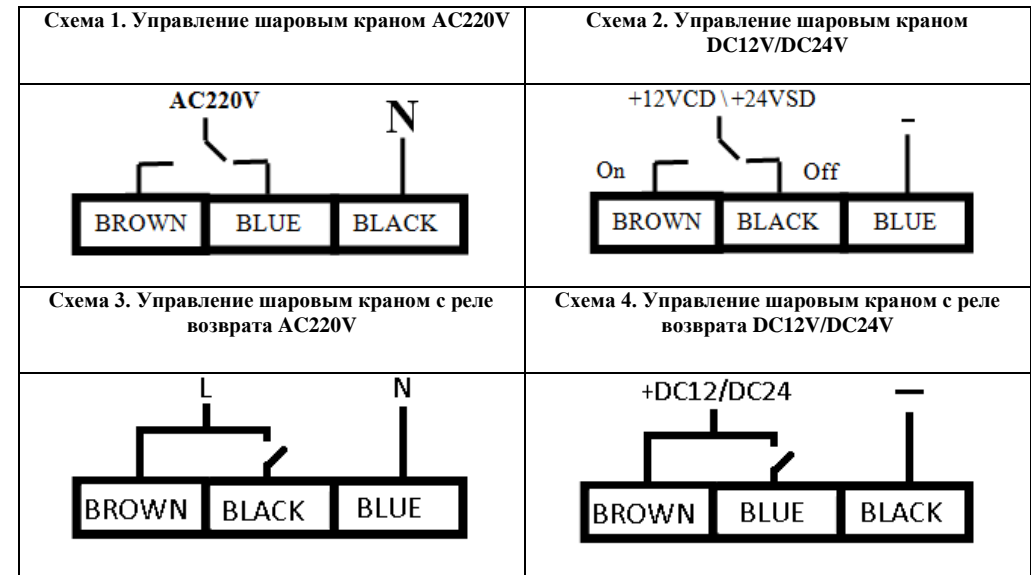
| Схема 1. Управление шаровым краном AC220V | Схема 2. Управление шаровым краном DC12V/DC24V |
|---|---|
| AC220V N BROWN BLUE BLACK | +12VCD \ +24VSD – On Off BROWN BLACK BLUE |
| Схема 3. Управление шаровым краном с реле возврата AC220V | Схема 4. Управление шаровым краном с реле возврата DC12V/DC24V |
| L N BROWN BLACK BLUE | +DC12/DC24 – BROWN BLUE BLACK |